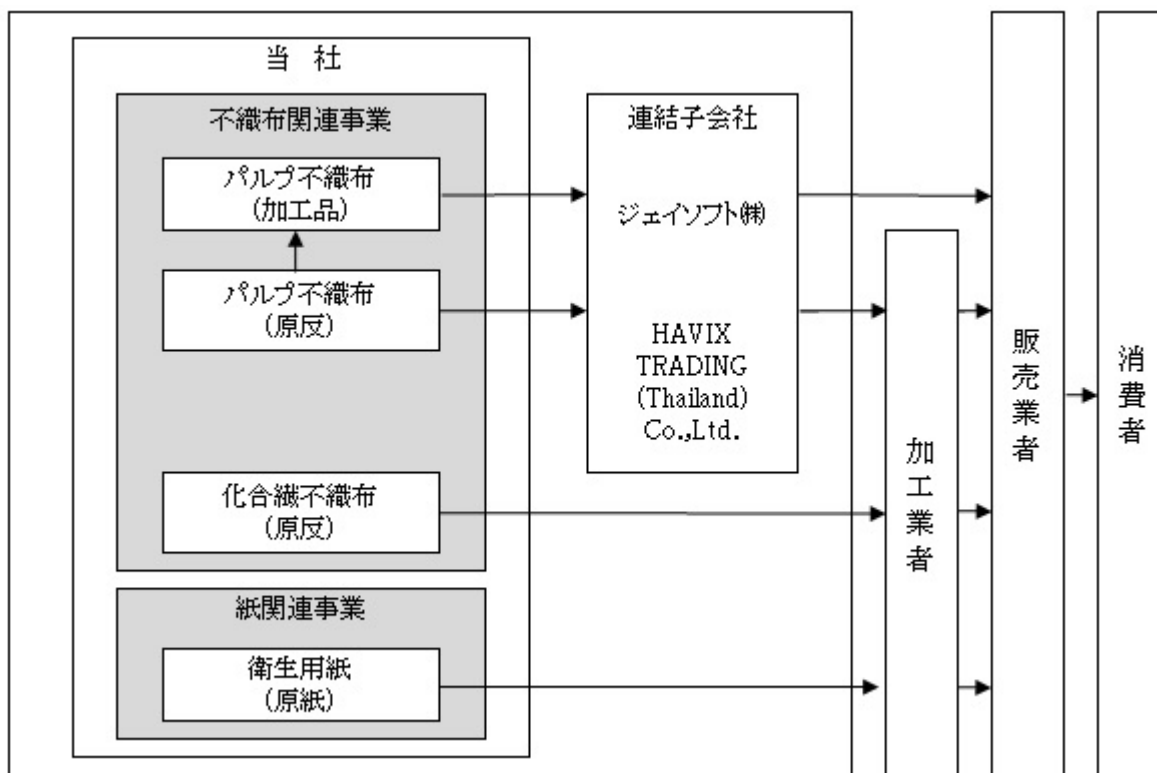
当 社

不織布関連事業

パルプ不織布
(加工品)

パルプ不織布
(原反)

化合繊不織布
(原反)

紙関連事業

衛生用紙
(原紙)

連結子会社

ジェイソフト㈱

HAVIX TRADING (Thailand) Co.,Ltd.

加工業者

販売業者

消費者